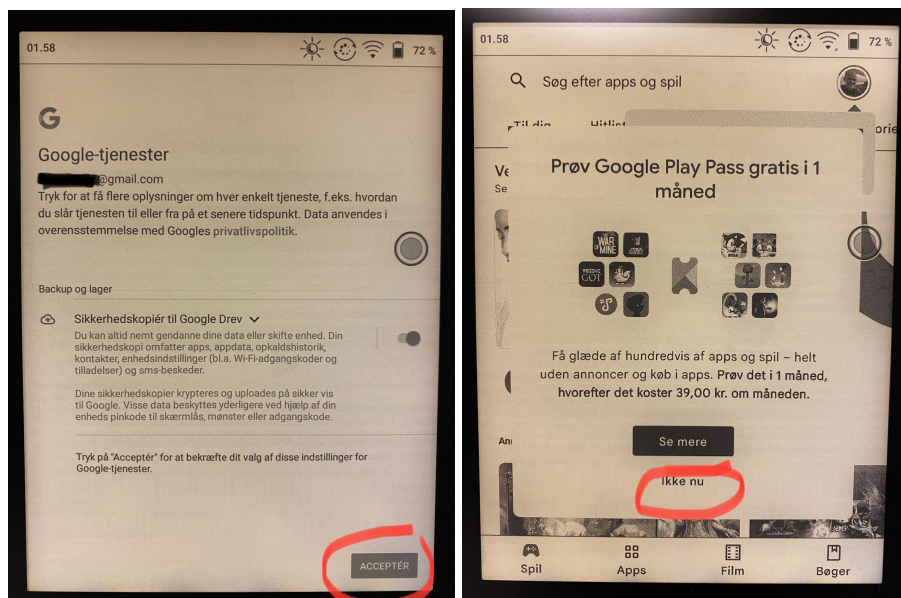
01.58 72 %

G

Google-tjenester

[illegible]@gmail.com

Tryk for at få flere oplysninger om hver enkelt tjeneste, f.eks. hvordan du slår tjenesten til eller fra på et senere tidspunkt. Data anvendes i overensstemmelse med Googles privatlivspolitik.

Backup og lager

Sikkerhedskopiér til Google Drev

Du kan altid nemt gendanne dine data eller skifte enhed. Din sikkerhedskopi omfatter apps, appdata, opkaldshistorik, kontakter, enhedsindstillinger (bl.a. Wi-Fi-adgangskoder og tilladelser) og sms-beskeder.

Dine sikkerhedskopier krypteres og uploades på sikker vis til Google. Visse data beskyttes yderligere ved hjælp af din enheds pinkode til skærmlås, mønster eller adgangskode.

Tryk på "Acceptér" for at bekræfte dit valg af disse indstillinger for Google-tjenester.

ACCEPTÉR

01.58 72 %

Søg efter apps og spil

Til dig Hitlist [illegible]

Ve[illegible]
Se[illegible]

Prøv Google Play Pass gratis i 1 måned

WAR OF MINE

Få glæde af hundredvis af apps og spil – helt uden annoncer og køb i apps. Prøv det i 1 måned, hvorefter det koster 39,00 kr. om måneden.

Se mere

Ikke nu

An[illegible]

Spil Apps Film Bøger